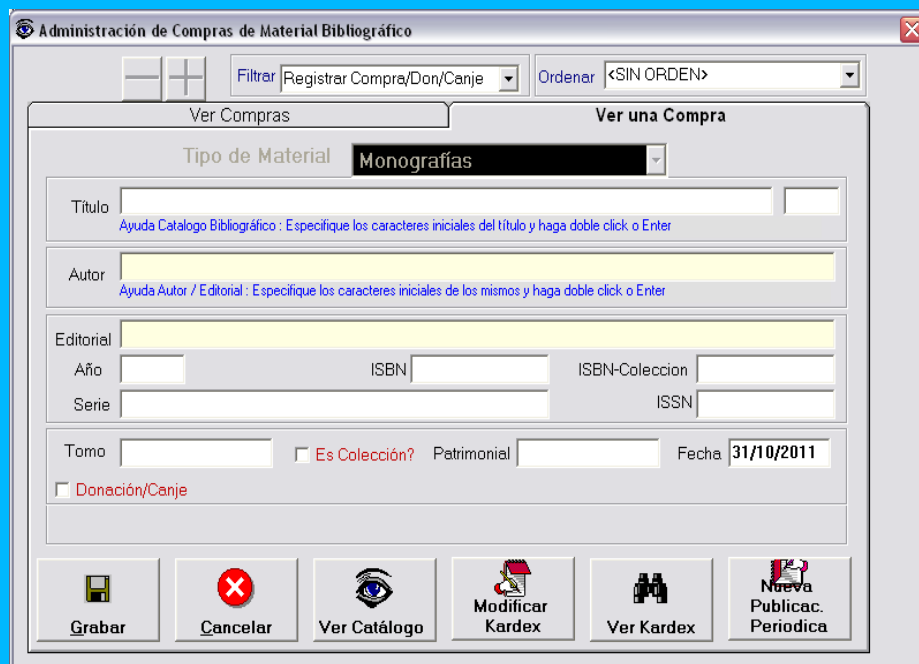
Administración de Compras de Material Bibliográfico

Filtrar Registrar Compra/Don/Canje

Ordenar <SIN ORDEN>

Ver Compras

Ver una Compra

Tipo de Material Monografías

Título

Ayuda Catalogo Bibliográfico : Especifique los caracteres iniciales del título y haga doble click o Enter

Autor

Ayuda Autor / Editorial : Especifique los caracteres iniciales de los mismos y haga doble click o Enter

Editorial

Año

ISBN

ISBN-Coleccion

Serie

ISSN

Tomo

Es Colección?

Patrimonial

Fecha 31/10/2011

Donación/Canje

Grabar

Cancelar

Ver Catálogo

Modificar Kardex

Ver Kardex

Nueva Publicac. Periodica